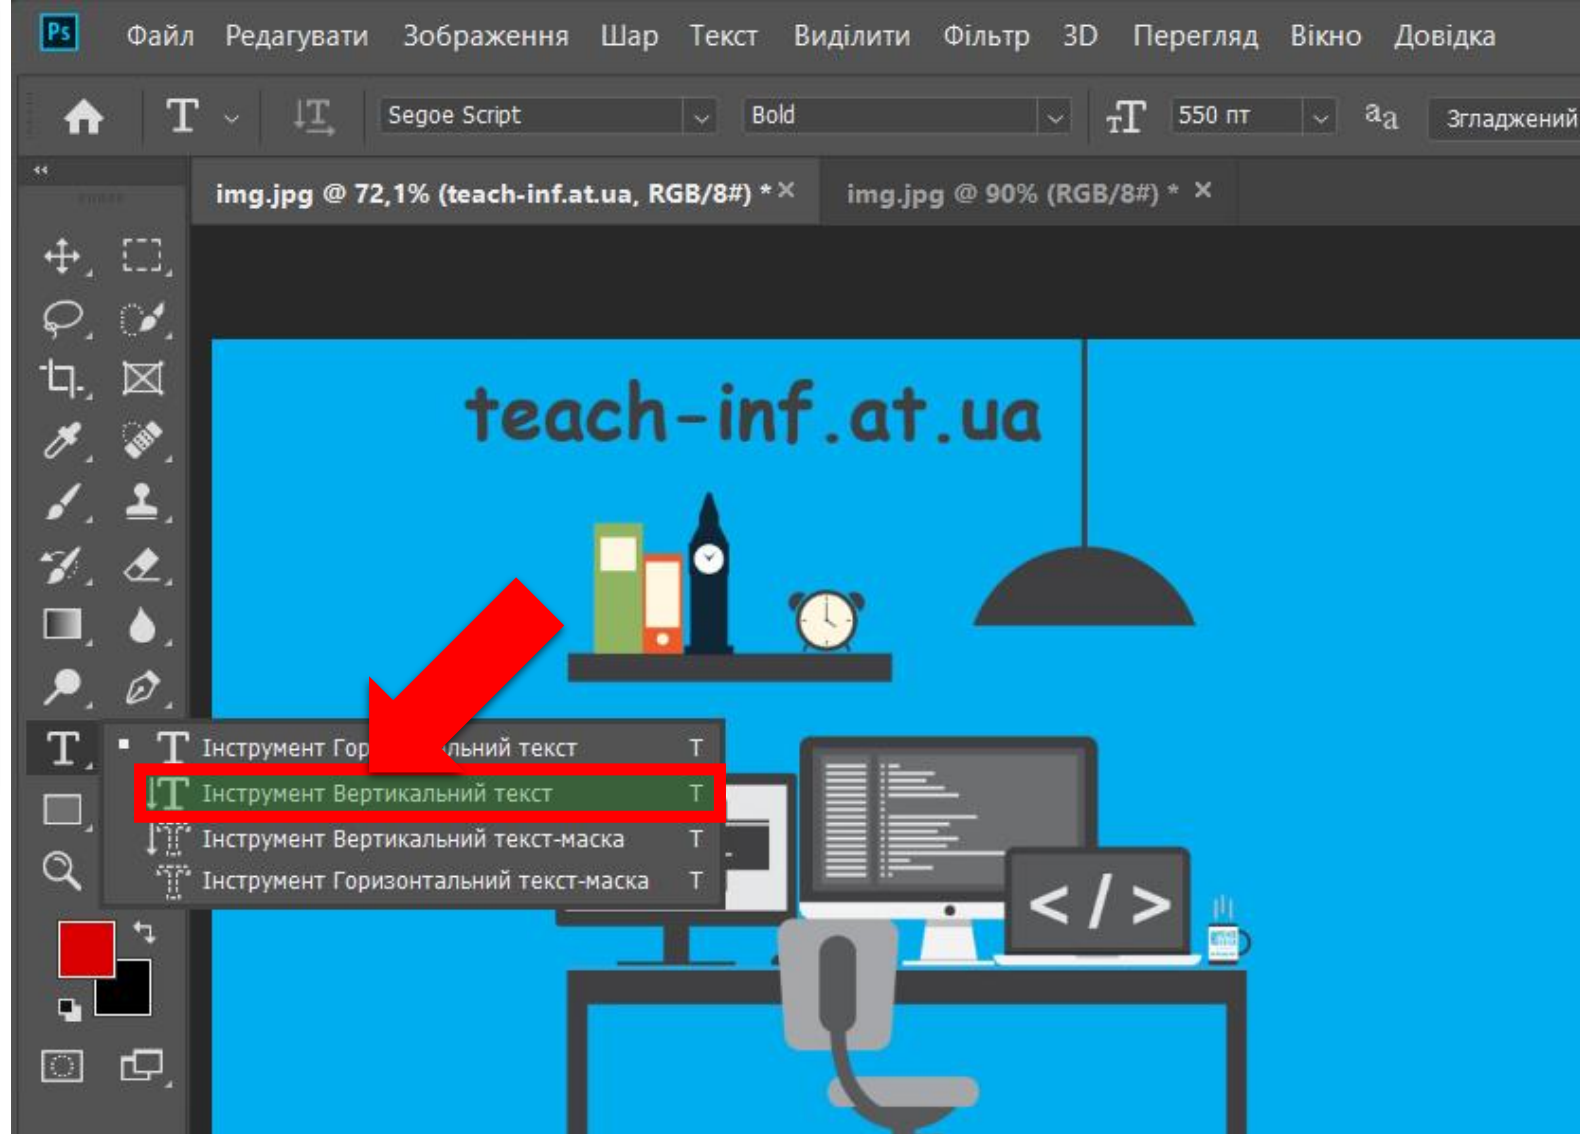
Ps Файл Редагувати Зображення Шар Текст Виділити Фільтр 3D Перегляд Вікно Довідка

Segoe Script Bold 550 пт $^a a$ Згладжений

img.jpg @ 72,1% (teach-inf.at.ua, RGB/8#) * ×
img.jpg @ 90% (RGB/8#) * ×

teach-inf.at.ua

Інструмент Гор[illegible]льний текст T
Інструмент Вертикальний текст T
Інструмент Вертикальний текст-маска T
Інструмент Горизонтальний текст-маска T

< / >